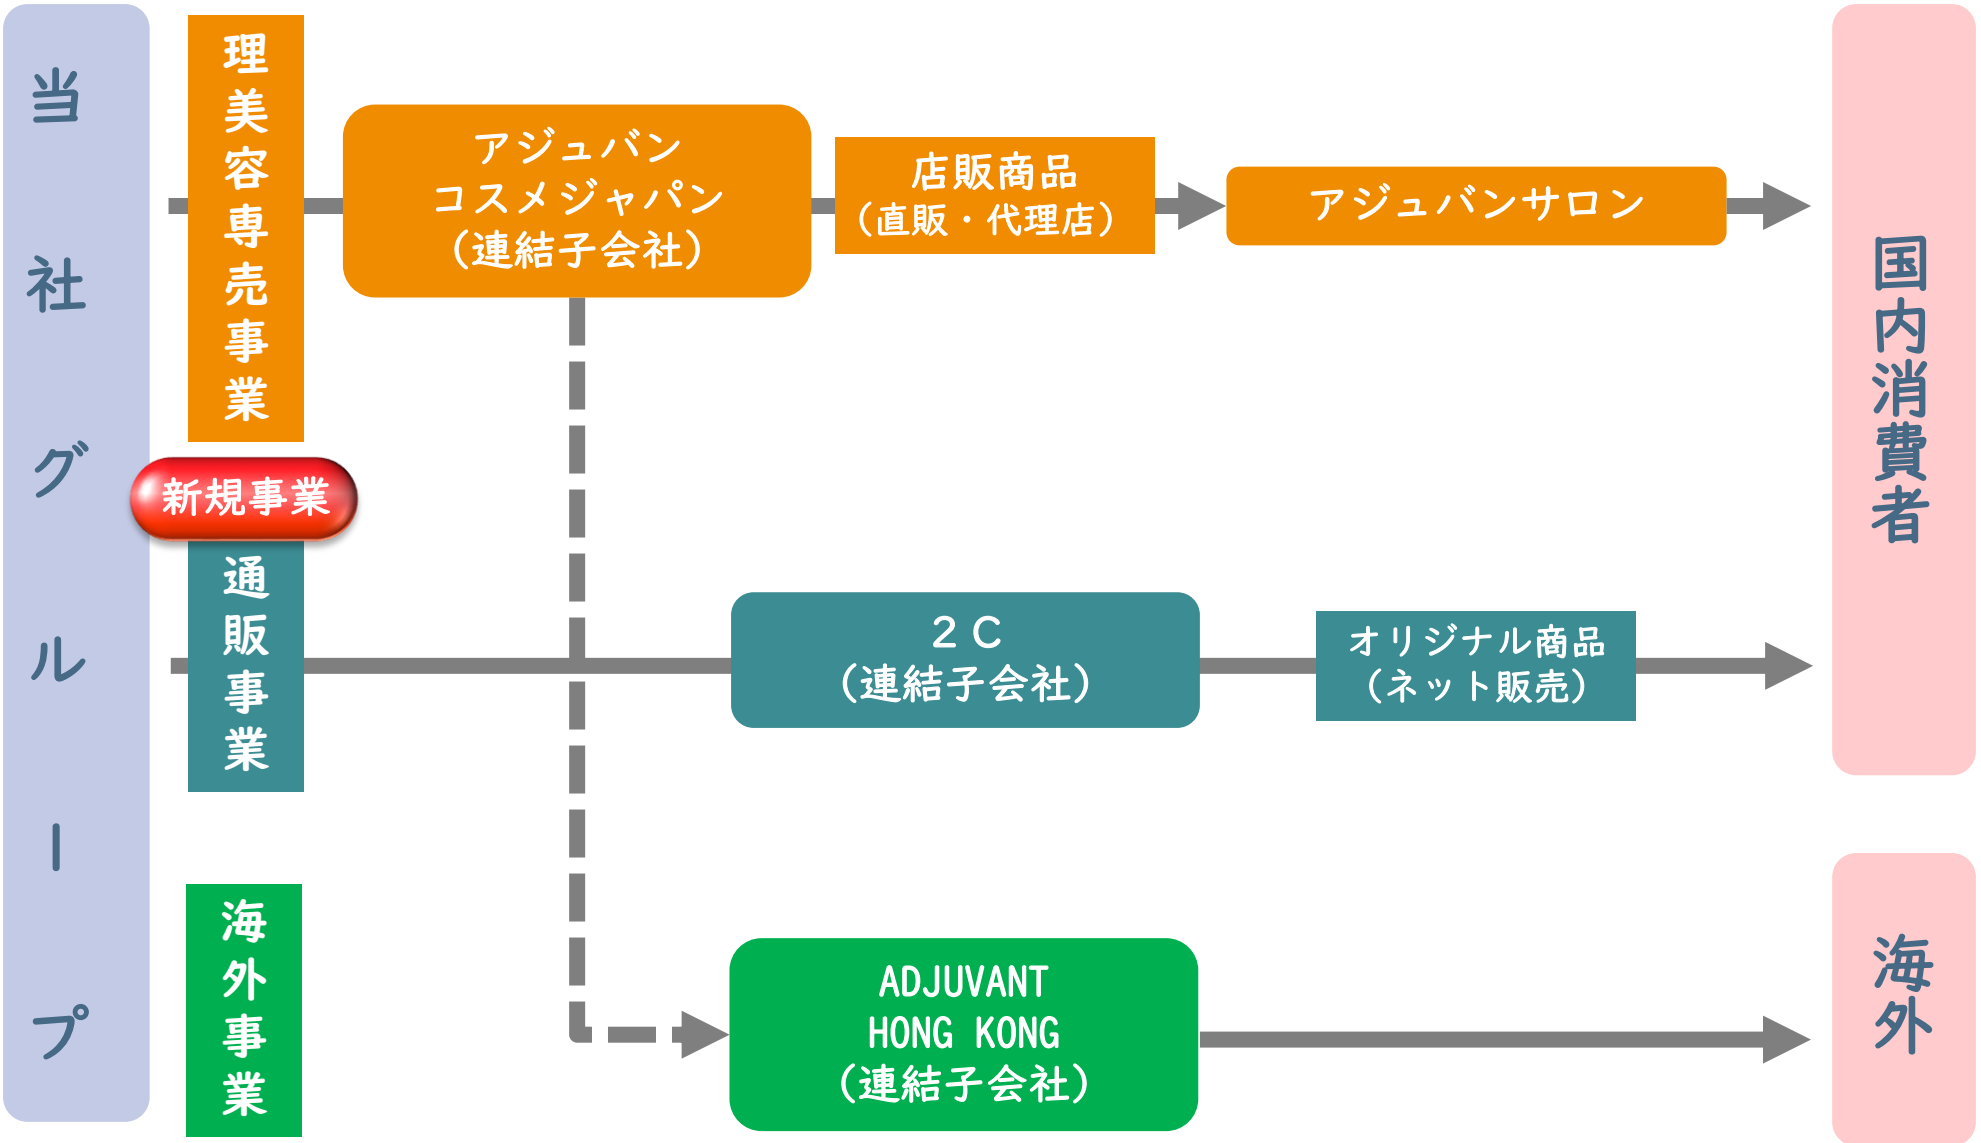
当社グループ

理美容専売事業

新規事業

通販事業

海外事業

アジュバン
コスメジャパン
（連結子会社）

店販商品
（直販・代理店）

アジュバンサロン

２Ｃ
（連結子会社）

オリジナル商品
（ネット販売）

ADJUVANT
HONG KONG
（連結子会社）

国内消費者

海外